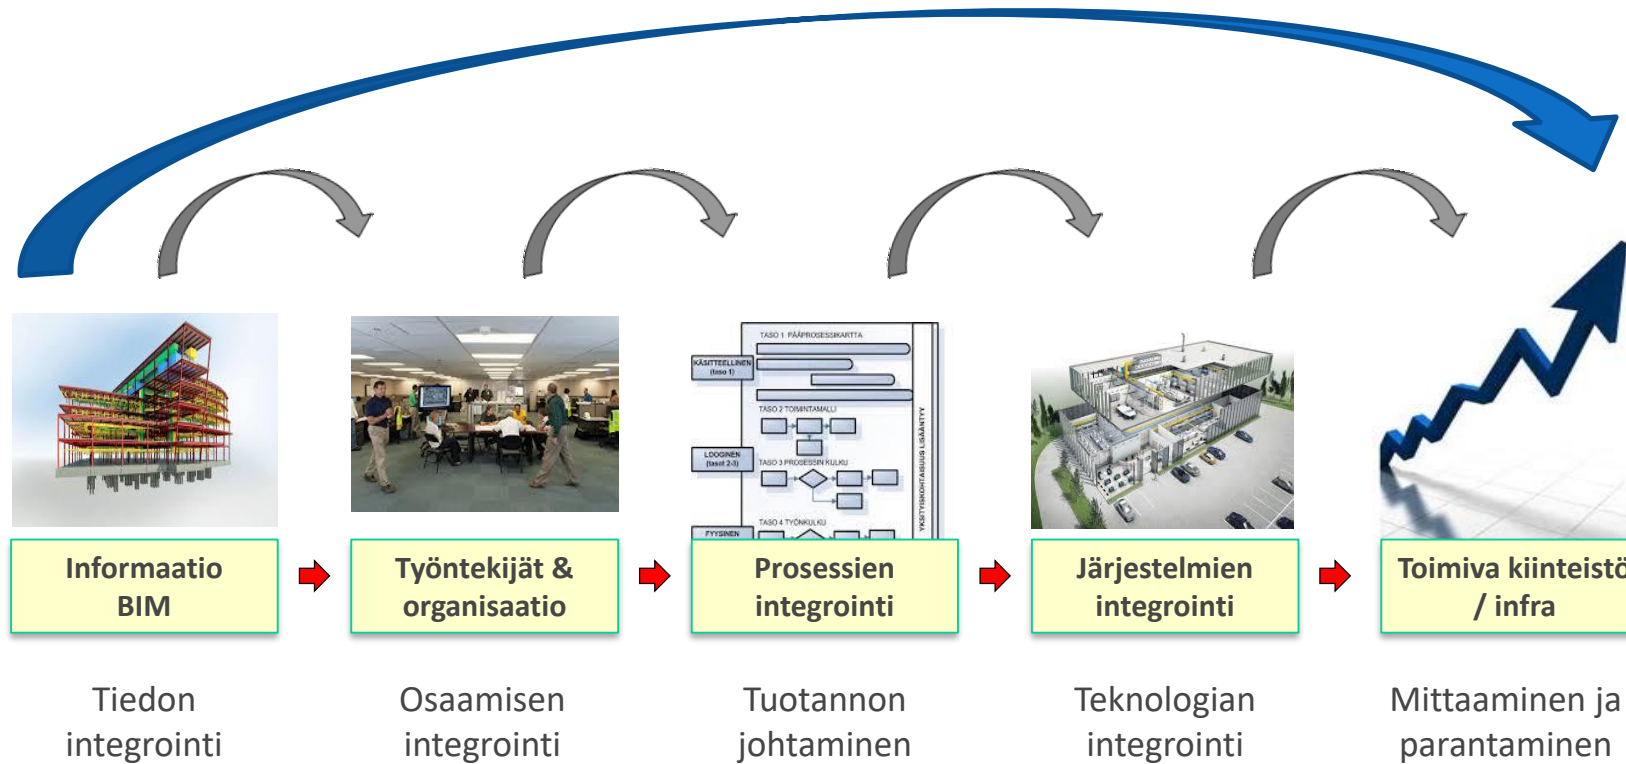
TASO 1 PÄÄPROSESSIKARTTA

KÄSITTEELLINEN (taso 1)

TASO 2 TOIMINTAMALLI

LOOGINEN (tasot 2-3)

TASO 3 PROSESSIN KULKU

TASO 4 TYÖNKULKU

FYYSINEN

YKSITYISKOHTAISUUS LISÄÄNTYY

Informaatio BIM

Työntekijät & organisaatio

Prosessien integrointi

Järjestelmien integrointi

Toimiva kiinteistö / infra

Tiedon integrointi

Osaamisen integrointi

Tuotannon johtaminen

Teknologian integrointi

Mittaaminen ja parantaminen